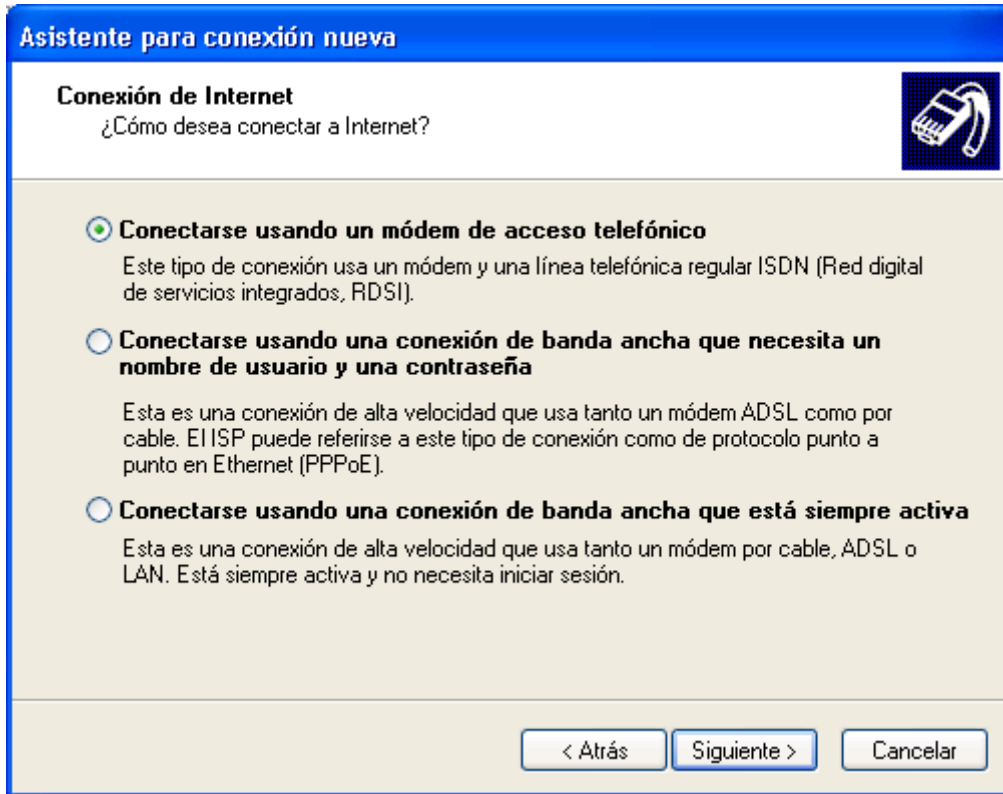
Asistente para conexión nueva

Conexión de Internet
¿Cómo desea conectar a Internet?

Conectarse usando un módem de acceso telefónico
Este tipo de conexión usa un módem y una línea telefónica regular ISDN (Red digital de servicios integrados, RDSI).

Conectarse usando una conexión de banda ancha que necesita un nombre de usuario y una contraseña
Esta es una conexión de alta velocidad que usa tanto un módem ADSL como por cable. El ISP puede referirse a este tipo de conexión como de protocolo punto a punto en Ethernet (PPPoE).

Conectarse usando una conexión de banda ancha que está siempre activa
Esta es una conexión de alta velocidad que usa tanto un módem por cable, ADSL o LAN. Está siempre activa y no necesita iniciar sesión.

< Atrás
Siguiente >
Cancelar